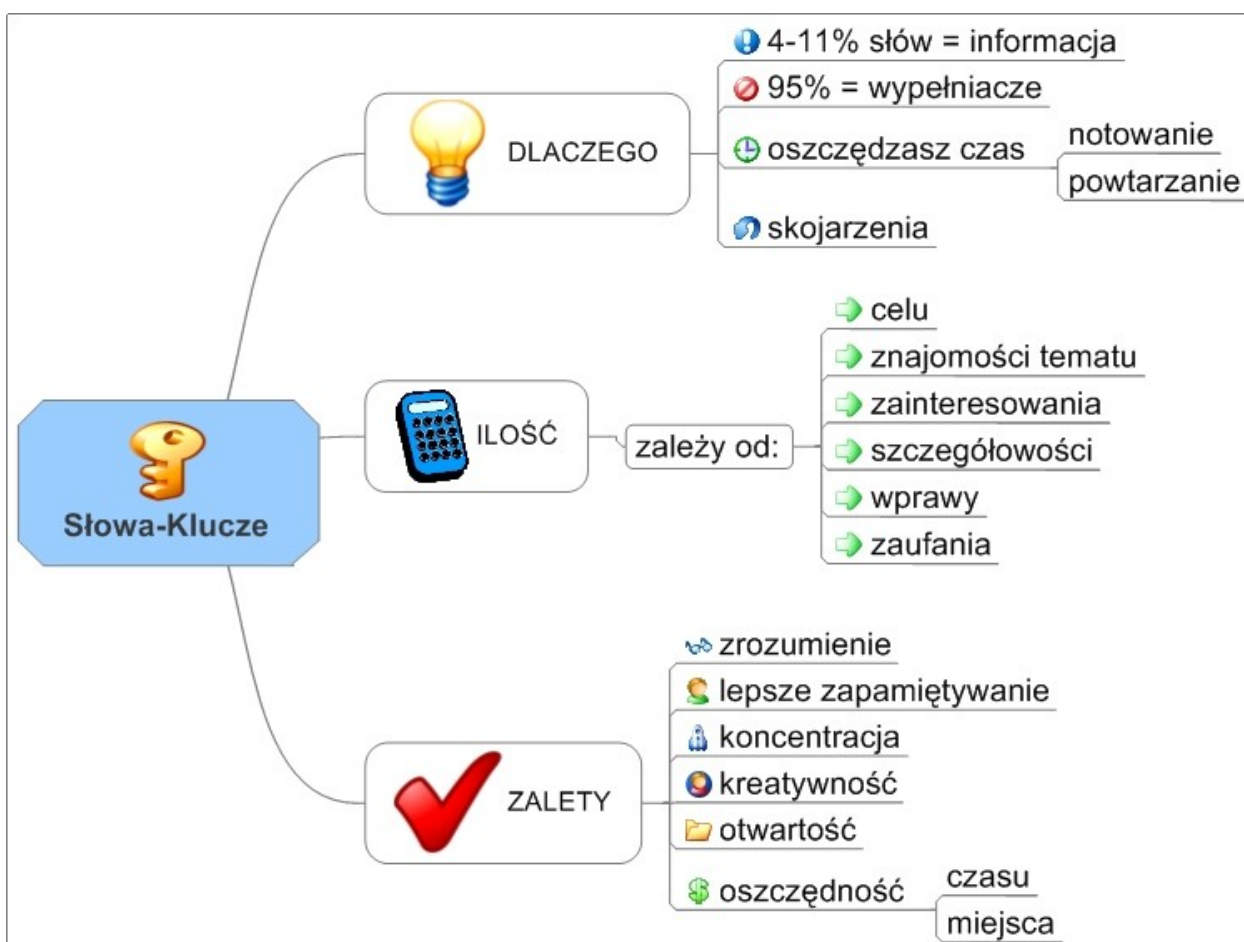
Słowa-Klucze

DLACZEGO

4-11% słów = informacja

95% = wypełniacze

oszczędzasz czas

notowanie

powtarzanie

skojarzenia

ILOŚĆ

zależy od:

celu

znajomości tematu

zainteresowania

szczegółowości

wprawy

zaufania

ZALETY

zrozumienie

lepsze zapamiętywanie

koncentracja

kreatywność

otwartość

oszczędność

czasu

miejsca